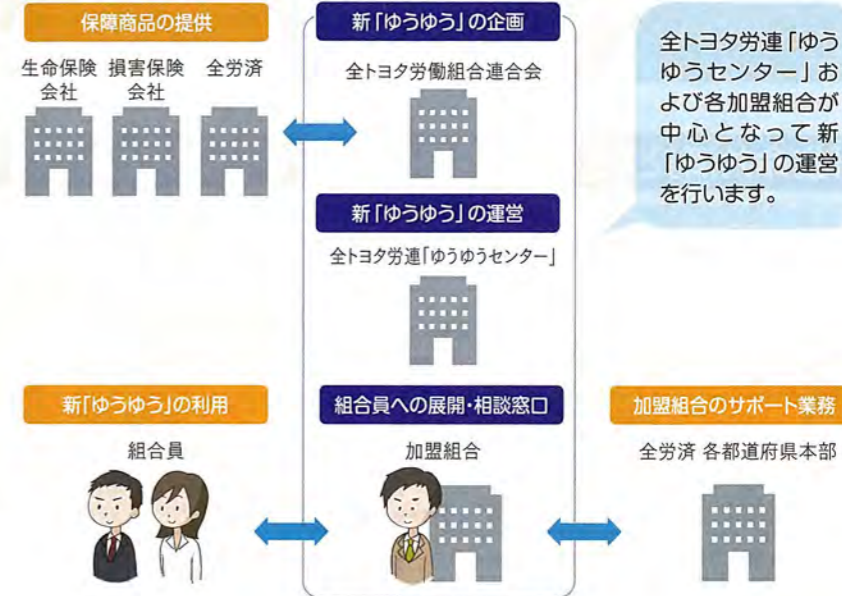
保障商品の提供

生命保険会社　損害保険会社　全労済

新「ゆうゆう」の企画

全トヨタ労働組合連合会

全トヨタ労連「ゆうゆうセンター」および各加盟組合が中心となって新「ゆうゆう」の運営を行います。

新「ゆうゆう」の運営

全トヨタ労連「ゆうゆうセンター」

新「ゆうゆう」の利用

組合員

組合員への展開・相談窓口

加盟組合

加盟組合のサポート業務

全労済 各都道府県本部